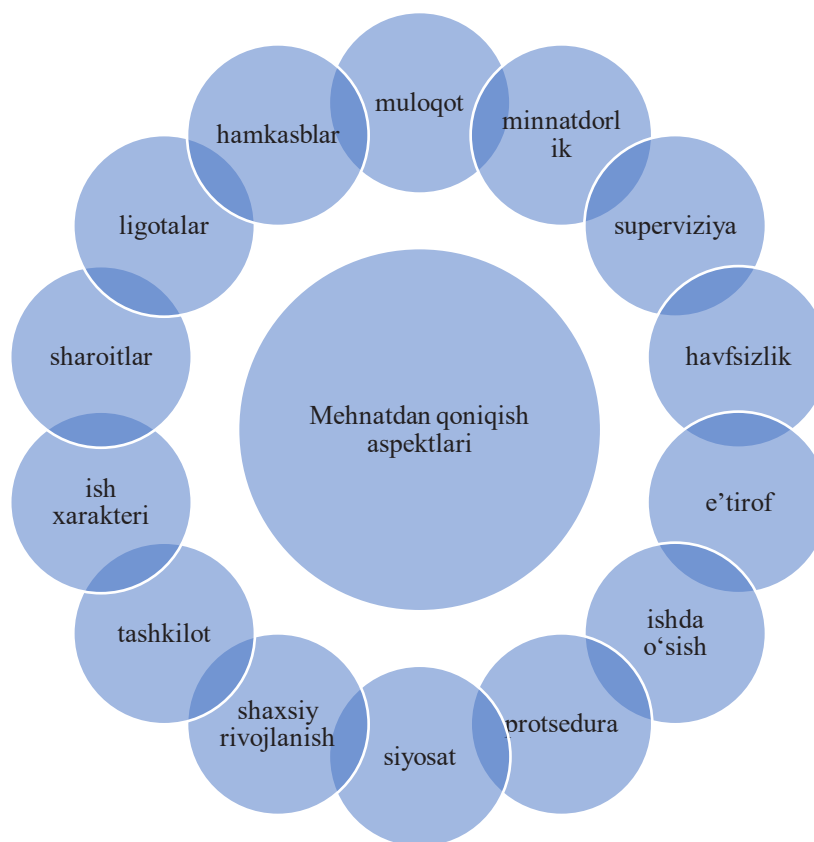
Mehnatdan qoniqish aspektlari

muloqot

minnatdorl ik

superviziya

havfsizlik

e’tirof

ishda o‘sish

protsedura

siyosat

shaxsiy rivojlanish

tashkilot

ish xarakteri

sharoitlar

ligotalar

hamkasblar